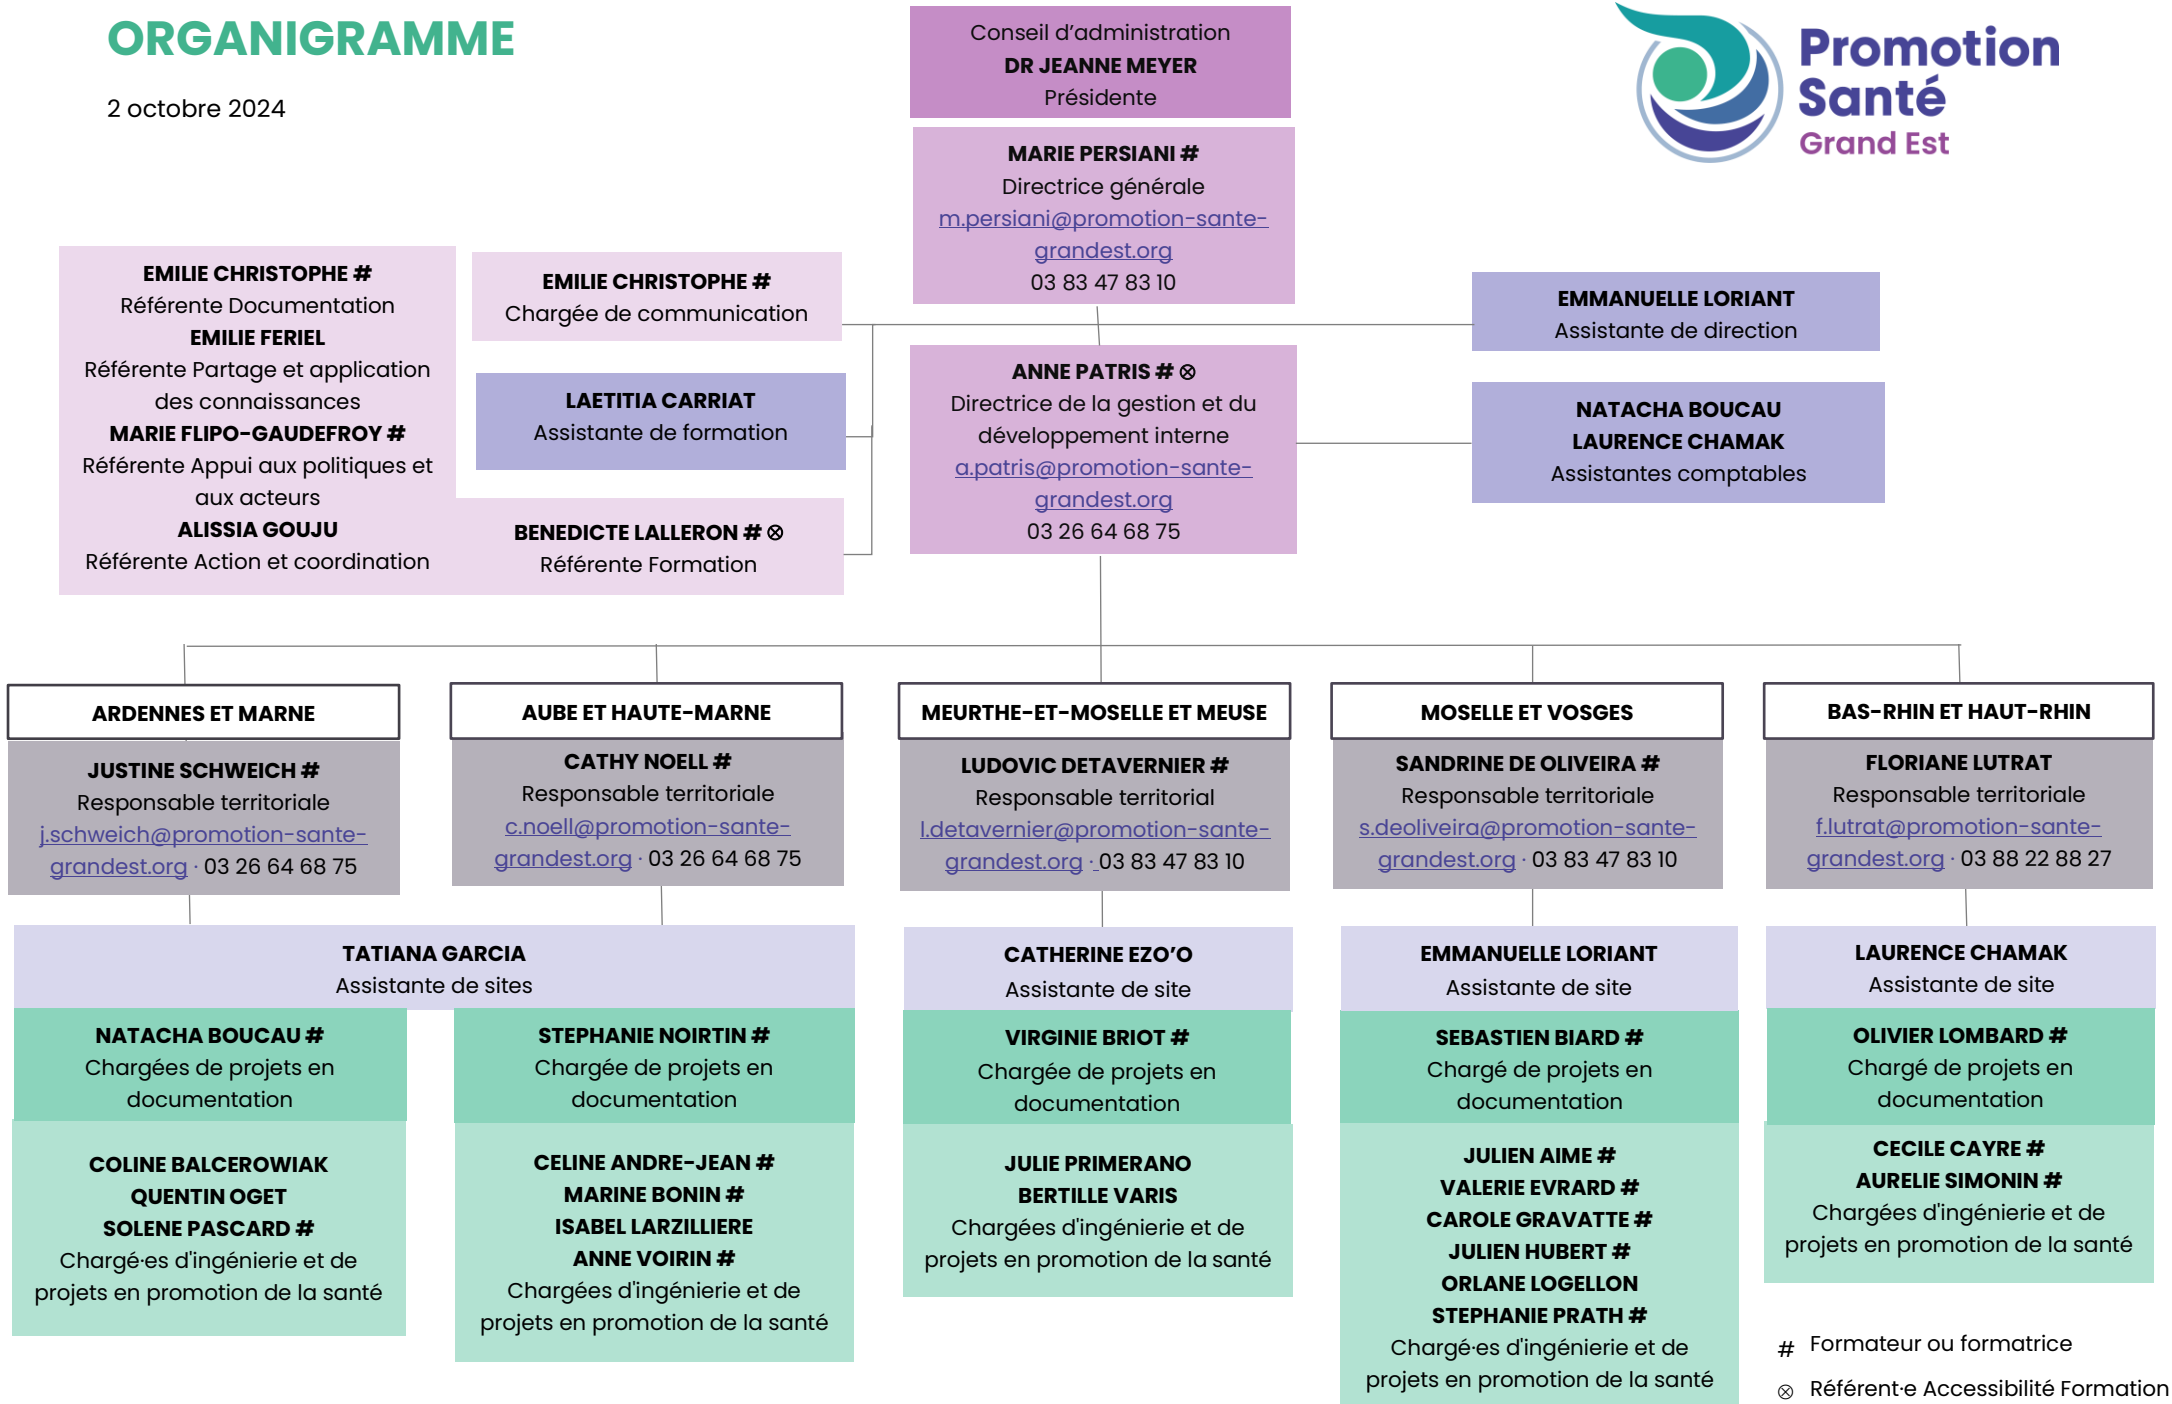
ORGANIGRAMME

2 octobre 2024

Conseil d'administration
DR JEANNE MEYER
Présidente

Promotion Santé Grand Est

MARIE PERSIANI #
Directrice générale
m.persiani@promotion-sante-grandest.org
03 83 47 83 10

EMILIE CHRISTOPHE #
Référente Documentation
EMILIE FERIEL
Référente Partage et application des connaissances
MARIE FLIPO-GAUDEFROY #
Référente Appui aux politiques et aux acteurs
ALISSIA GOUJU
Référente Action et coordination

EMILIE CHRISTOPHE #
Chargée de communication

LAETITIA CARRIAT
Assistante de formation

BENEDICTE LALLERON # ⊗
Référente Formation

ANNE PATRIS # ⊗
Directrice de la gestion et du développement interne
a.patris@promotion-sante-grandest.org
03 26 64 68 75

EMMANUELLE LORIANT
Assistante de direction

NATACHA BOUCAU
LAURENCE CHAMAK
Assistantes comptables

ARDENNES ET MARNE

JUSTINE SCHWEICH #
Responsable territoriale
j.schweich@promotion-sante-grandest.org · 03 26 64 68 75

AUBE ET HAUTE-MARNE

CATHY NOELL #
Responsable territoriale
c.noell@promotion-sante-grandest.org · 03 26 64 68 75

MEURTHE-ET-MOSELLE ET MEUSE

LUDOVIC DETAVERNIER #
Responsable territorial
l.detavernier@promotion-sante-grandest.org · 03 83 47 83 10

MOSELLE ET VOSGES

SANDRINE DE OLIVEIRA #
Responsable territoriale
s.deoliveira@promotion-sante-grandest.org · 03 83 47 83 10

BAS-RHIN ET HAUT-RHIN

FLORIANE LUTRAT
Responsable territoriale
f.lutrat@promotion-sante-grandest.org · 03 88 22 88 27

TATIANA GARCIA
Assistante de sites

CATHERINE EZO'O
Assistante de site

EMMANUELLE LORIANT
Assistante de site

LAURENCE CHAMAK
Assistante de site

NATACHA BOUCAU #
Chargées de projets en documentation

STEPHANIE NOIRTIN #
Chargée de projets en documentation

VIRGINIE BRIOT #
Chargée de projets en documentation

SEBASTIEN BIARD #
Chargé de projets en documentation

OLIVIER LOMBARD #
Chargé de projets en documentation

COLINE BALCEROWIAK
QUENTIN OGET
SOLENE PASCARD #
Chargé·es d'ingénierie et de projets en promotion de la santé

CELINE ANDRE-JEAN #
MARINE BONIN #
ISABEL LARZILLIERE
ANNE VOIRIN #
Chargées d'ingénierie et de projets en promotion de la santé

JULIE PRIMERANO
BERTILLE VARIS
Chargées d'ingénierie et de projets en promotion de la santé

JULIEN AIME #
VALERIE EVRARD #
CAROLE GRAVATTE #
JULIEN HUBERT #
ORLANE LOGELLON
STEPHANIE PRATH #
Chargé·es d'ingénierie et de projets en promotion de la santé

CECILE CAYRE #
AURELIE SIMONIN #
Chargées d'ingénierie et de projets en promotion de la santé

# Formateur ou formatrice
⊗ Référent·e Accessibilité Formation